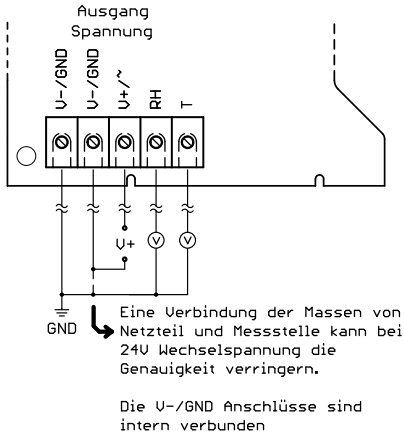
Ausgang
Spannung

V-/GND
V-/GND
V+/~
RH
T

V+

V

V

GND

Eine Verbindung der Massen von Netzteil und Messstelle kann bei 24V Wechselspannung die Genauigkeit verringern.

Die V-/GND Anschlüsse sind intern verbunden